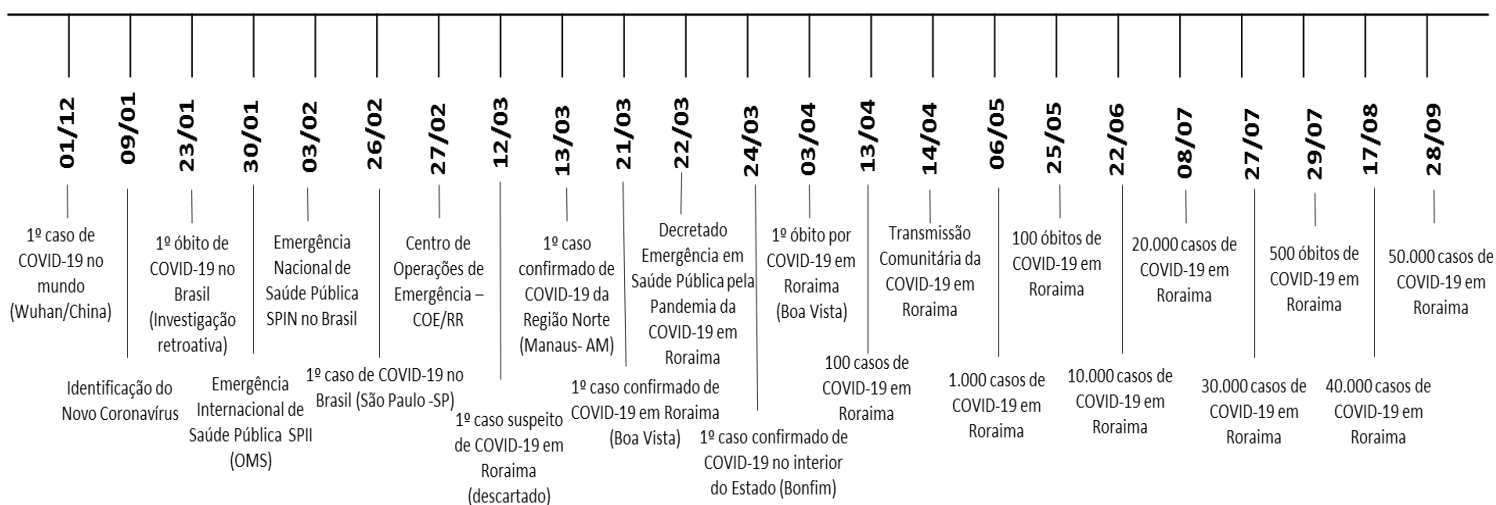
01/12
1º caso de COVID-19 no mundo (Wuhan/China)

09/01
Identificação do Novo Coronavírus

23/01
1º óbito de COVID-19 no Brasil (Investigação retroativa)

30/01
Emergência Internacional de Saúde Pública SPII (OMS)

03/02
Emergência Nacional de Saúde Pública SPIN no Brasil

26/02
1º caso de COVID-19 no Brasil (São Paulo -SP)

27/02
Centro de Operações de Emergência – COE/RR

12/03
1º caso suspeito de COVID-19 em Roraima (descartado)

13/03
1º caso confirmado de COVID-19 da Região Norte (Manaus- AM)

21/03
1º caso confirmado de COVID-19 em Roraima (Boa Vista)

22/03
Decretado Emergência em Saúde Pública pela Pandemia da COVID-19 em Roraima

24/03
1º caso confirmado de COVID-19 no interior do Estado (Bonfim)

03/04
1º óbito por COVID-19 em Roraima (Boa Vista)

13/04
100 casos de COVID-19 em Roraima

14/04
Transmissão Comunitária da COVID-19 em Roraima

06/05
1.000 casos de COVID-19 em Roraima

25/05
100 óbitos de COVID-19 em Roraima

22/06
10.000 casos de COVID-19 em Roraima

08/07
20.000 casos de COVID-19 em Roraima

27/07
30.000 casos de COVID-19 em Roraima

29/07
500 óbitos de COVID-19 em Roraima

17/08
40.000 casos de COVID-19 em Roraima

28/09
50.000 casos de COVID-19 em Roraima